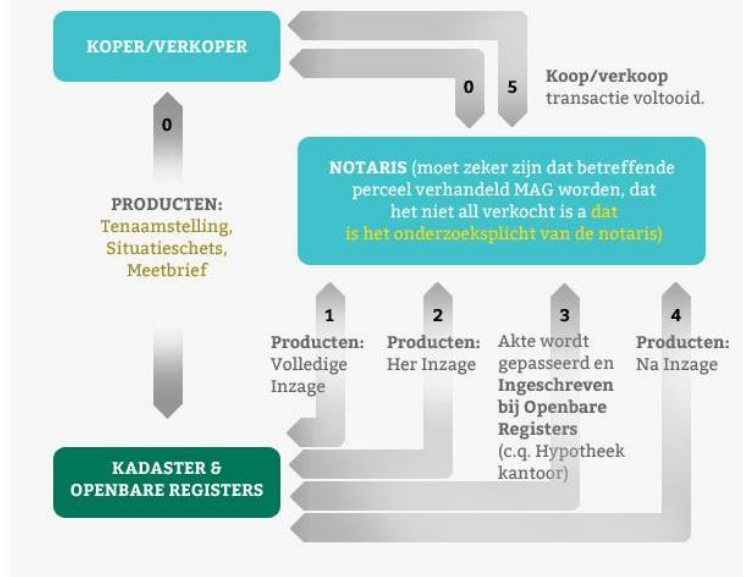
KOPER/VERKOPER

0

5

Koop/verkoop transactie voltooid.

0

NOTARIS (moet zeker zijn dat betreffende perceel verhandeld MAG worden, dat het niet all verkocht is a dat is het onderzoeksplicht van de notaris)

PRODUCTEN: Tenaamstelling, Situatieschets, Meetbrief

1

Producten: Volledige Inzage

2

Producten: Her Inzage

3

Akte wordt gepasseerd en Ingeschreven bij Openbare Registers (c.q. Hypotheek kantoor)

4

Producten: Na Inzage

KADASTER & OPENBARE REGISTERS